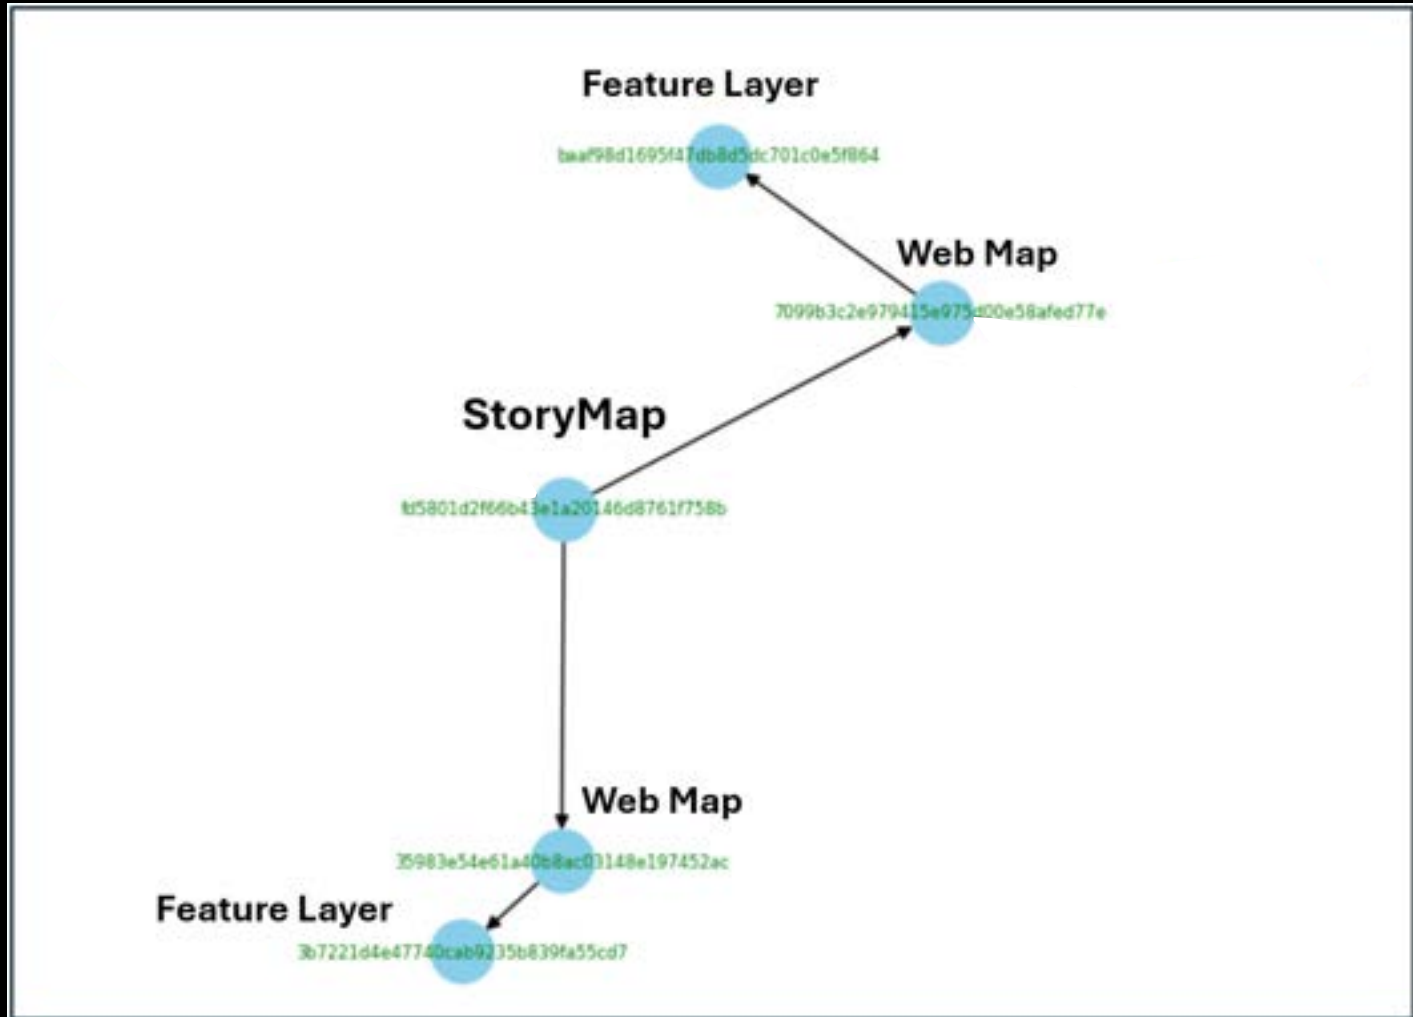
Feature Layer

baaf98d1695f47db8d5dc701c0e5f864

Web Map

7099b3c2e979415e975d00e58afed77e

StoryMap

fd5801d2f66b43e1a20146d8761f758b

Web Map

35983e54e61a40b8ac03148e197452ac

Feature Layer

3b7221d4e47740cab9235b839fa55cd7